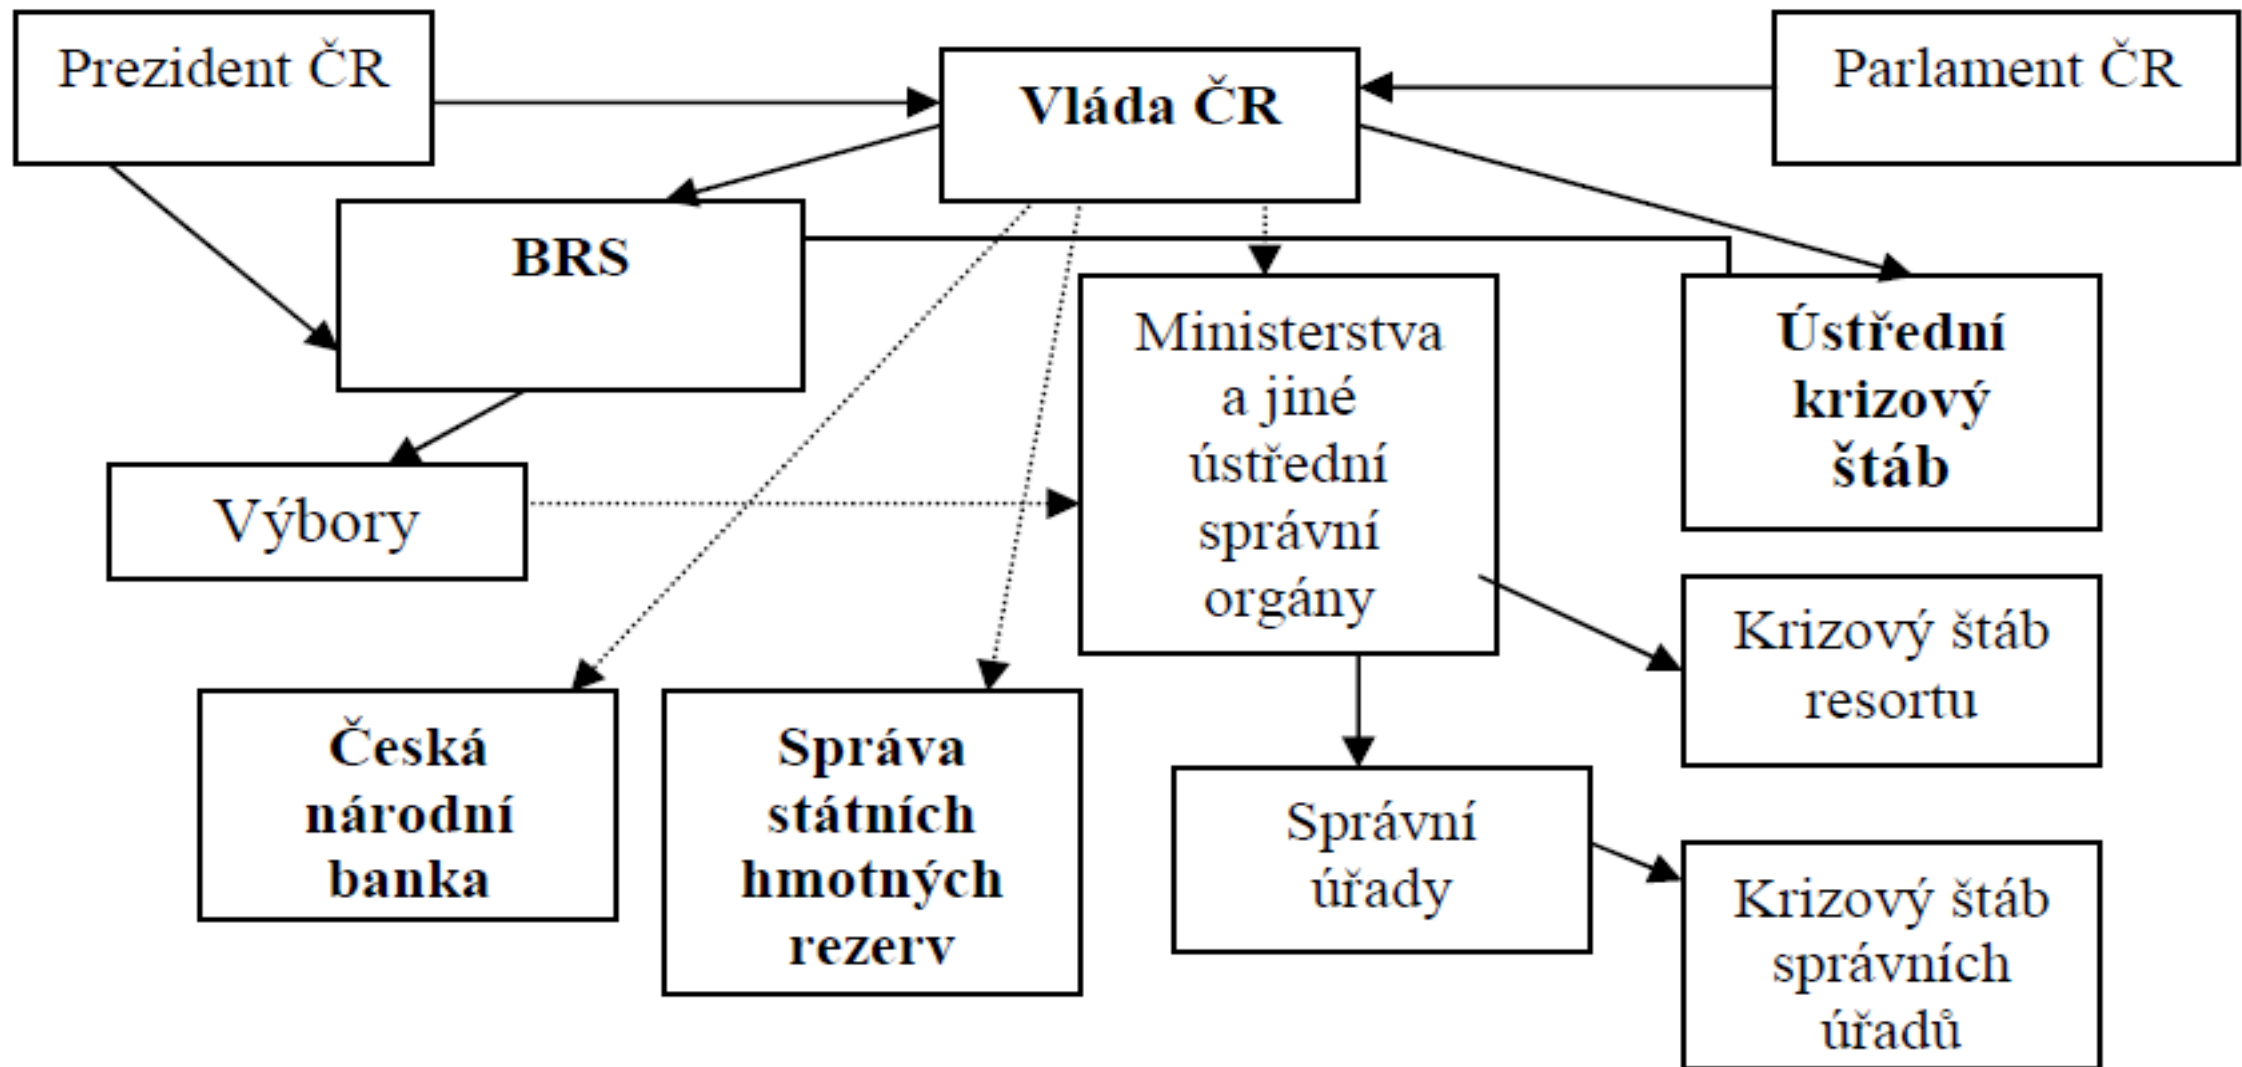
Prezident ČR

Vláda ČR

Parlament ČR

BRS

Ministerstva a jiné ústřední správní orgány

Ústřední krizový štáb

Výbory

Krizový štáb resortu

Česká národní banka

Správa státních hmotných rezerv

Správní úřady

Krizový štáb správních úřadů